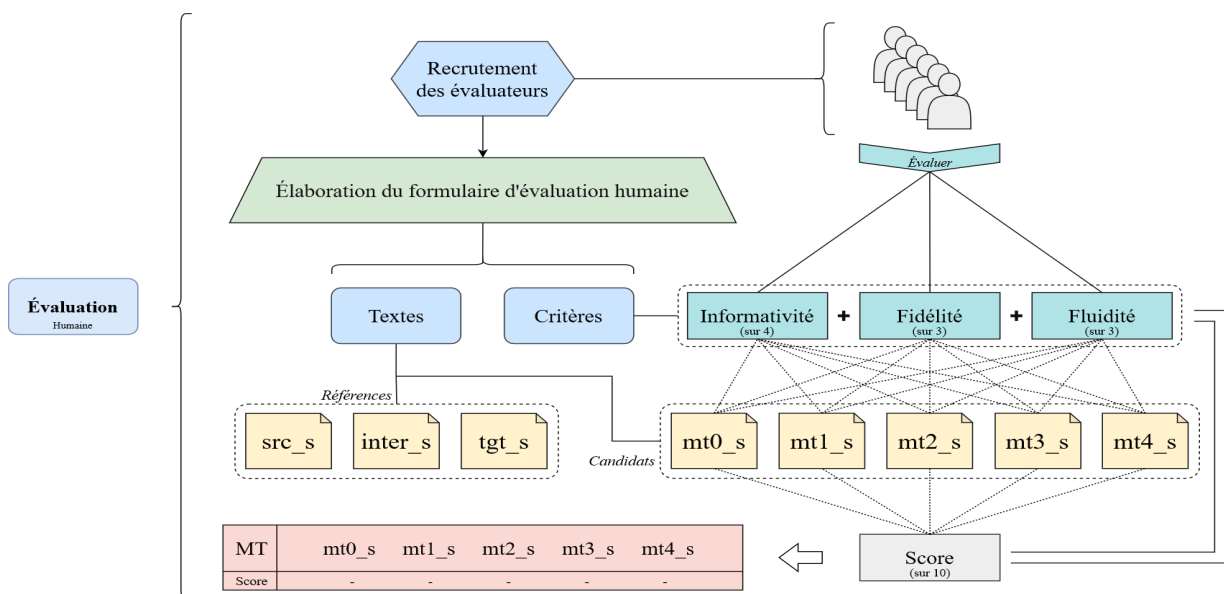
Évaluation
Humaine

Recrutement des évaluateurs

Évaluer

Élaboration du formulaire d'évaluation humaine

Textes

Critères

Informativité (sur 4) + Fidélité (sur 3) + Fluidité (sur 3)

Références

src_s inter_s tgt_s

Candidats

mt0_s mt1_s mt2_s mt3_s mt4_s

| MT | mt0_s | mt1_s | mt2_s | mt3_s | mt4_s |
|---|---|---|---|---|---|
| Score | - | - | - | - | - |

Score
(sur 10)